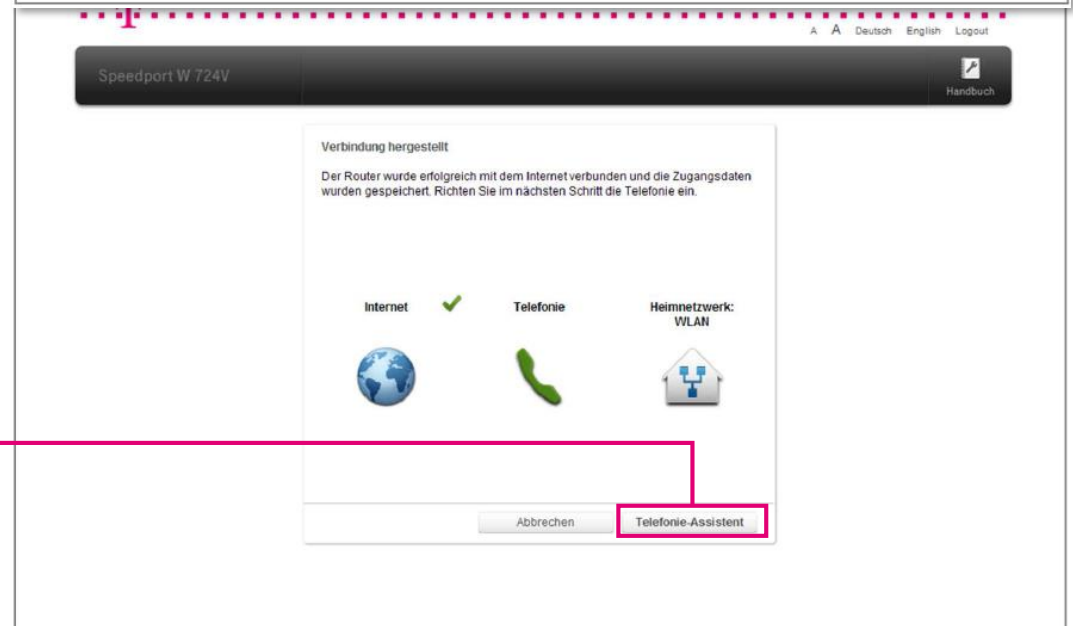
A A Deutsch English Logout

Speedport W 724V

Handbuch

Verbindung hergestellt

Der Router wurde erfolgreich mit dem Internet verbunden und die Zugangsdaten wurden gespeichert. Richten Sie im nächsten Schritt die Telefonie ein.

Internet

Telefonie

Heimnetzwerk: WLAN

Abbrechen

Telefonie-Assistent